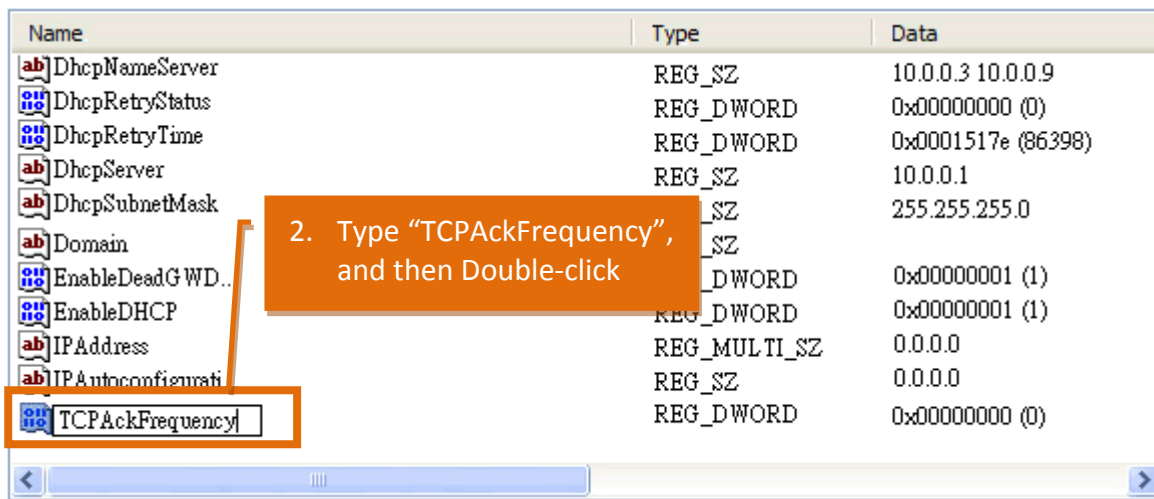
| Name | Type | Data |
|---|---|---|
| DhcpNameServer | REG_SZ | 10.0.0.3 10.0.0.9 |
| DhcpRetryStatus | REG_DWORD | 0x00000000 (0) |
| DhcpRetryTime | REG_DWORD | 0x0001517e (86398) |
| DhcpServer | REG_SZ | 10.0.0.1 |
| DhcpSubnetMask | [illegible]_SZ | 255.255.255.0 |
| Domain | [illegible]_SZ | |
| EnableDeadGWD... | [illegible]_DWORD | 0x00000001 (1) |
| EnableDHCP | REG_DWORD | 0x00000001 (1) |
| IPAddress | REG_MULTI_SZ | 0.0.0.0 |
| IPAutoconfigurati | REG_SZ | 0.0.0.0 |
| TCPAckFrequency | REG_DWORD | 0x00000000 (0) |

2. Type “TCPAckFrequency”, and then Double-click